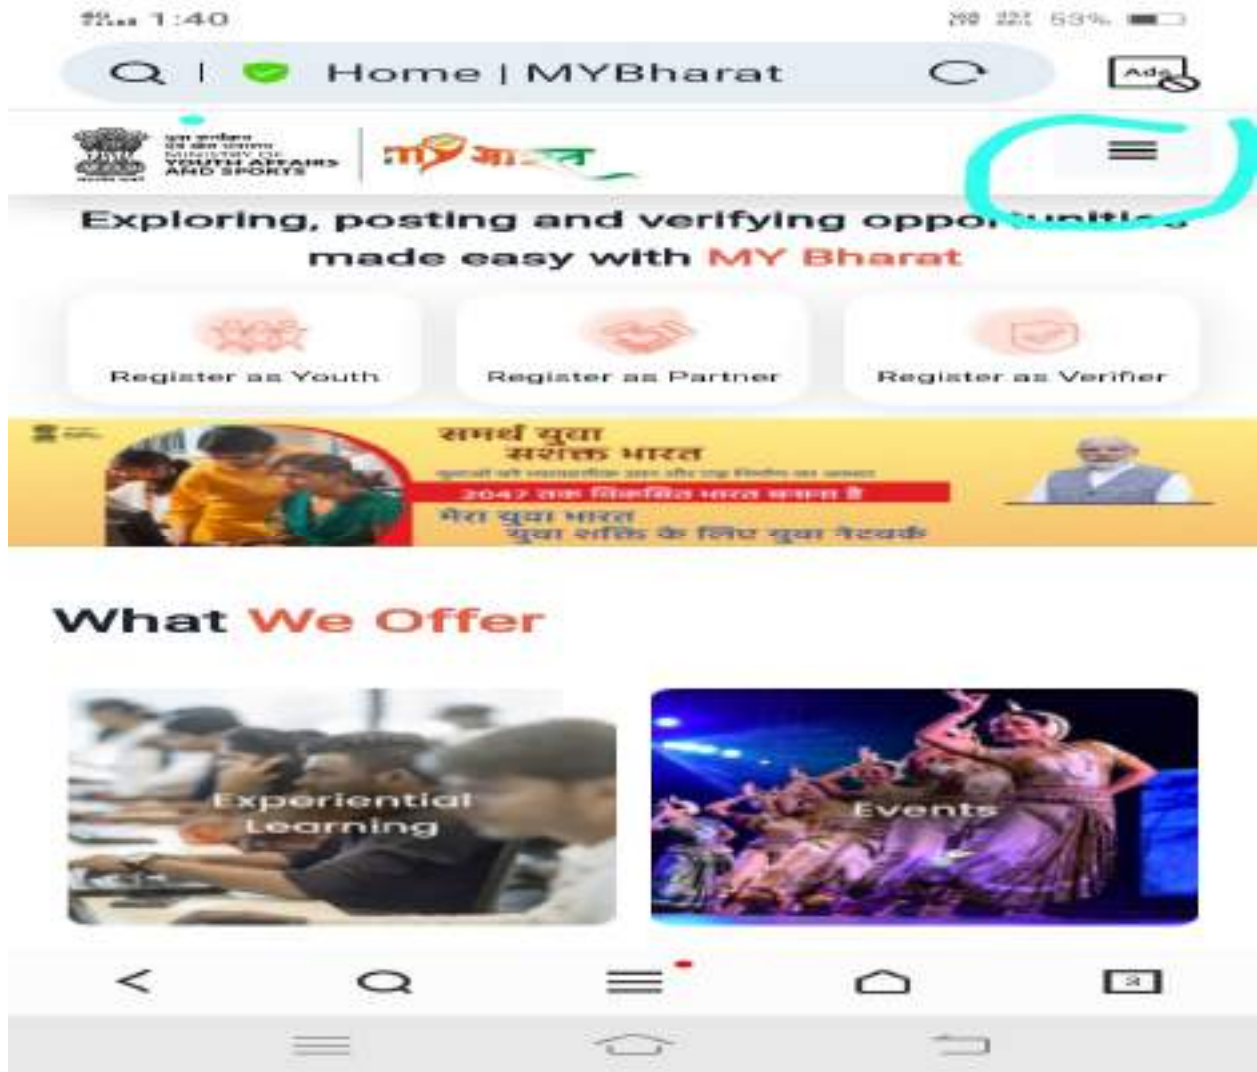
1:40

53%

Home | MYBharat

Ads

MINISTRY OF YOUTH AFFAIRS AND SPORTS

मेरा भारत

Exploring, posting and verifying oppo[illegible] made easy with MY Bharat

Register as Youth

Register as Partner

Register as Verifier

समर्थ युवा सशक्त भारत

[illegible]

2047 तक विकसित भारत बनाना है

मेरा युवा भारत युवा शक्ति के लिए युवा नेटवर्क

What We Offer

Experiential Learning

Events

3